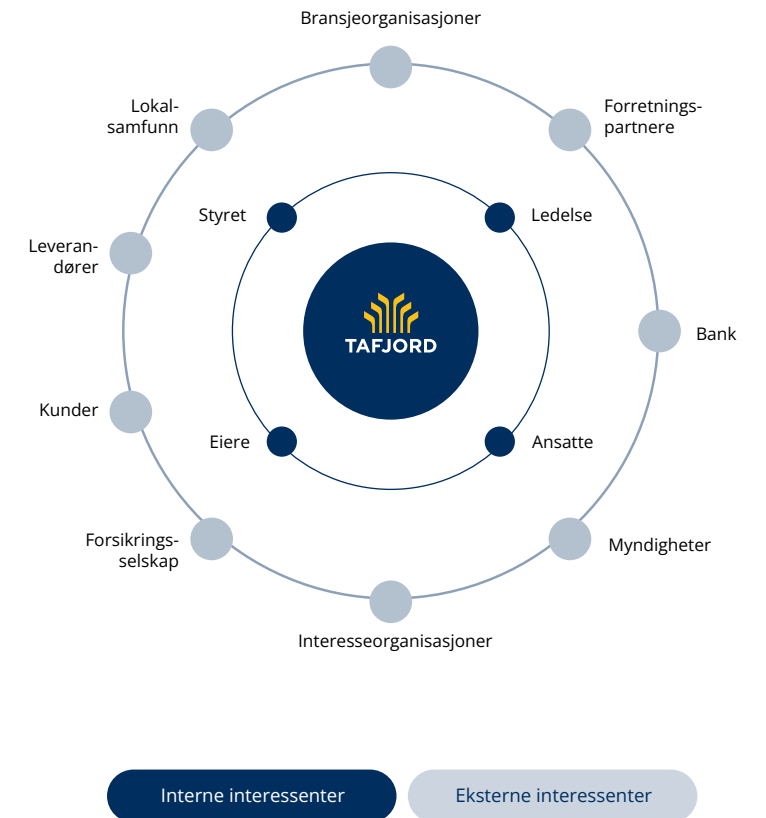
Bransjeorganisasjoner

Lokalsamfunn

Forretningspartnere

Styret

Ledelse

Leverandører

TAFJORD

Bank

Kunder

Eiere

Ansatte

Forsikringsselskap

Myndigheter

Interesseorganisasjoner

Interne interessenter

Eksterne interessenter